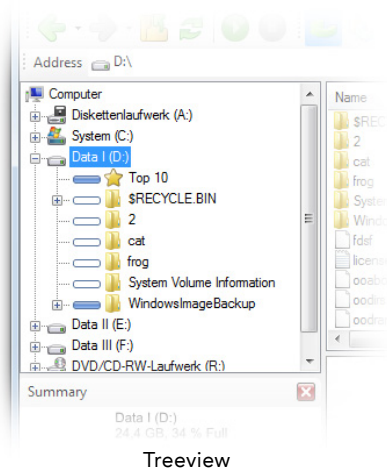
Address D:\

Computer
Diskettenlaufwerk (A:)
System (C:)
Data I (D:)
Top 10
$RECYCLE.BIN
2
cat
frog
System Volume Information
WindowsImageBackup
Data II (E:)
Data III (F:)
DVD/CD-RW-Laufwerk (R:)

Name
$RECY
2
cat
frog
Syster
Windo
fdsf
licens
ooalb
oodire
oodra

Summary
Data I (D:)
24.4 GB, 34 % Full

Treeview